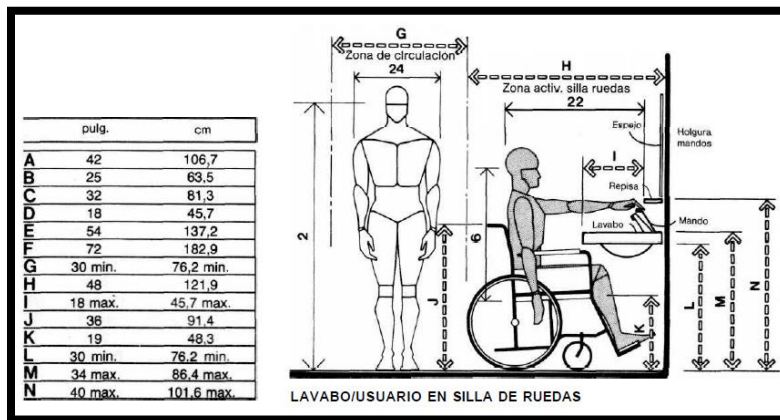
| | pulg. | cm |
|---|---|---|
| A | 42 | 106,7 |
| B | 25 | 63,5 |
| C | 32 | 81,3 |
| D | 18 | 45,7 |
| E | 54 | 137,2 |
| F | 72 | 182,9 |
| G | 30 min. | 76,2 min. |
| H | 48 | 121,9 |
| I | 18 max. | 45,7 max. |
| J | 36 | 91,4 |
| K | 19 | 48,3 |
| L | 30 min. | 76,2 min. |
| M | 34 max. | 86,4 max. |
| N | 40 max. | 101,6 max. |

G
Zona de circulación
24
H
Zona activ. silla ruedas
22
Espejo
Holgura mandos
I
Repisa
Mando
Lavabo
2
6
J
K
L
M
N

LAVABO/USUARIO EN SILLA DE RUEDAS